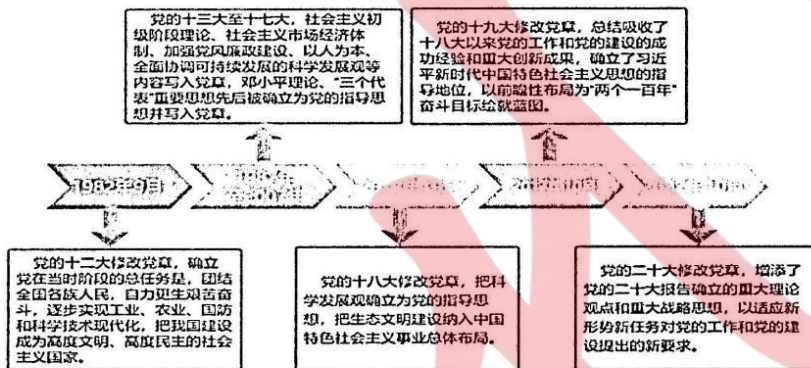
党的十三大至十七大，社会主义初级阶段理论、社会主义市场经济体制、加强党风廉政建设、以人为本、全面协调可持续发展的科学发展观等内容写入党章，邓小平理论、"三个代表"重要思想先后被确立为党的指导思想并写入党章。

党的十九大修改党章，总结吸收了十八大以来党的工作和党的建设的成功经验和重大创新成果，确立了习近平新时代中国特色社会主义思想的指导地位，以前瞻性布局为"两个一百年"奋斗目标绘就蓝图。

1982年9月

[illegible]

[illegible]

2017年10月

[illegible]

党的十二大修改党章，确立党在当时阶段的总任务是：团结全国各族人民，自力更生，艰苦奋斗，逐步实现工业、农业、国防和科学技术现代化，把我国建设成为高度文明、高度民主的社会主义国家。

党的十八大修改党章，把科学发展观确立为党的指导思想，把生态文明建设纳入中国特色社会主义事业总体布局。

党的二十大修改党章，增添了党的二十大报告确立的重大理论观点和重大战略思想，以适应新形势新任务对党的工作和党的建设提出的新要求。